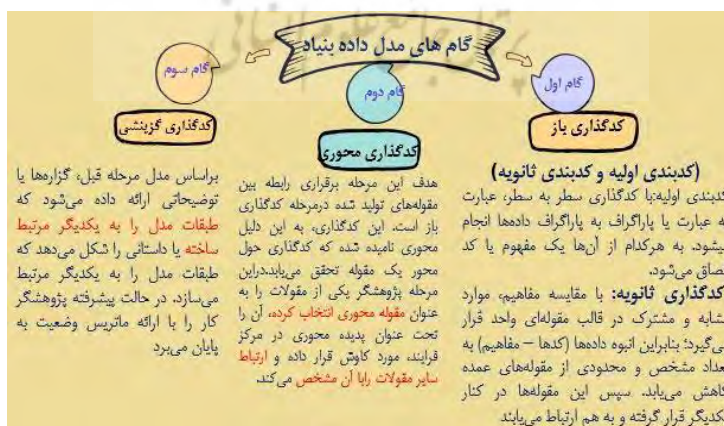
گام های مدل داده بنیاد

گام اول
کدگذاری باز

(کدبندی اولیه و کدبندی ثانویه)
کدبندی اولیه:با کدگذاری سطر به سطر، عبارت به عبارت یا پاراگراف به پاراگراف دادهها انجام میشود. به هرکدام از آنها یک مفهوم یا کد الصاق میشود.
کدگذاری ثانویه: با مقایسه مفاهیم، موارد مشابه و مشترک در قالب مقولهای واحد قرار میگیرد؛ بنابراین انبوه دادهها (کدها – مفاهیم) به تعداد مشخص و محدودی از مقولههای عمده کاهش مییابد. سپس این مقولهها در کنار یکدیگر قرار گرفته و به هم ارتباط مییابند

گام دوم
کدگذاری محوری

هدف این مرحله برقراری رابطه بین مقولههای تولید شده درمرحله کدگذاری باز است. این کدگذاری، به این دلیل محوری نامیده شده که کدگذاری حول محور یک مقوله تحقق مییابد.دراین مرحله پژوهشگر یکی از مقولات را به عنوان مقوله محوری انتخاب کرده، آن را تحت عنوان پدیده محوری در مرکز فرایند، مورد کاوش قرار داده و ارتباط سایر مقولات رابا آن مشخص میکند.

گام سوم
کدگذاری گزینشی

براساس مدل مرحله قبل، گزارهها یا توضیحاتی ارائه داده میشود که طبقات مدل را به یکدیگر مرتبط ساخته یا داستانی را شکل میدهد که طبقات مدل را به یکدیگر مرتبط میسازد. در حالت پیشرفته پژوهشگر کار را با ارائه ماتریس وضعیت به پایان میبرد